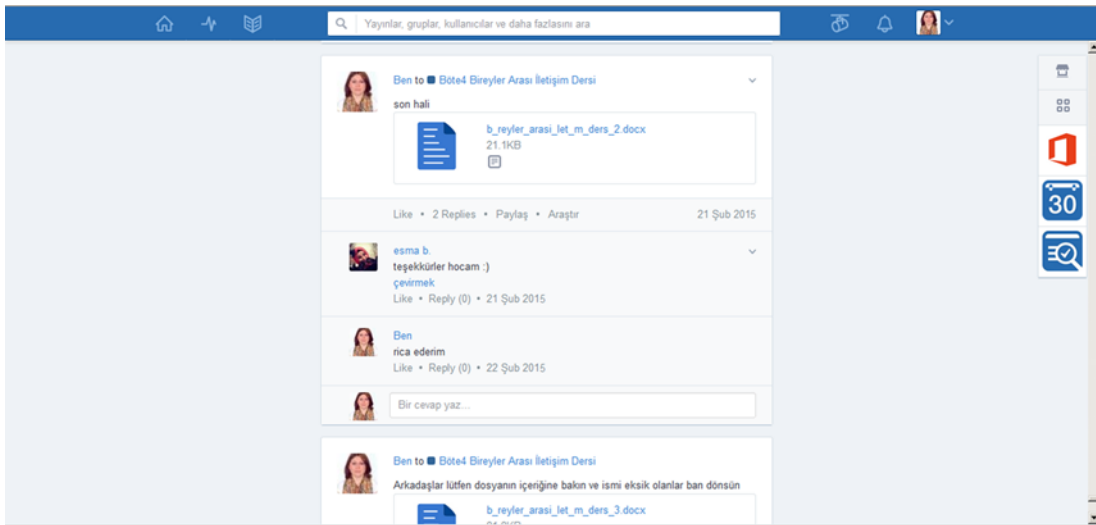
Yayınlar, gruplar, kullanıcılar ve daha fazlasını ara

Ben to Böte4 Bireyler Arası İletişim Dersi

son hali

b_reyler_arasi_let_m_ders_2.docx
21.1KB

Like • 2 Replies • Paylaş • Araştır 21 Şub 2015

esma b.
teşekkürler hocam :)
çevirmek
Like • Reply (0) • 21 Şub 2015

Ben
rica ederim
Like • Reply (0) • 22 Şub 2015

Bir cevap yaz...

Ben to Böte4 Bireyler Arası İletişim Dersi

Arkadaşlar lütfen dosyanın içeriğine bakın ve ismi eksik olanlar ban dönsün

b_reyler_arasi_let_m_ders_3.docx
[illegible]

30